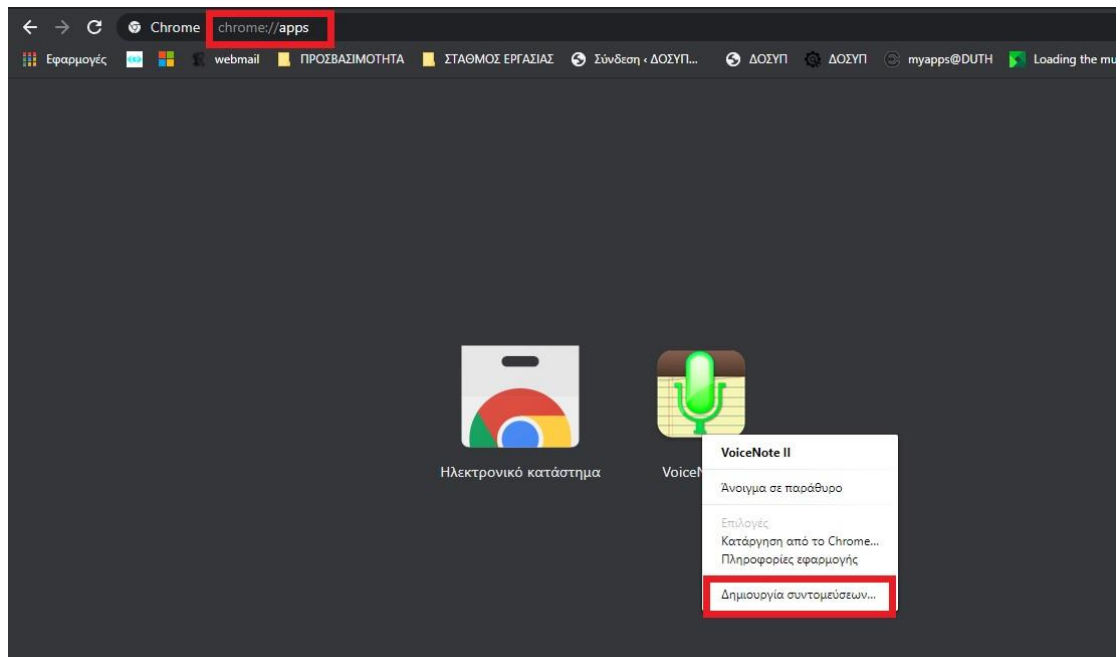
Chrome chrome://apps

Εφαρμογές webmail ΠΡΟΣΒΑΣΙΜΟΤΗΤΑ ΣΤΑΘΜΟΣ ΕΡΓΑΣΙΑΣ Σύνδεση ‹ ΔΟΣΥΠ... ΔΟΣΥΠ ΔΟΣΥΠ myapps@DUTH Loading the mu

Ηλεκτρονικό κατάστημα

VoiceN

VoiceNote II

Άνοιγμα σε παράθυρο

Επιλογές

Κατάργηση από το Chrome...

Πληροφορίες εφαρμογής

Δημιουργία συντομεύσεων...